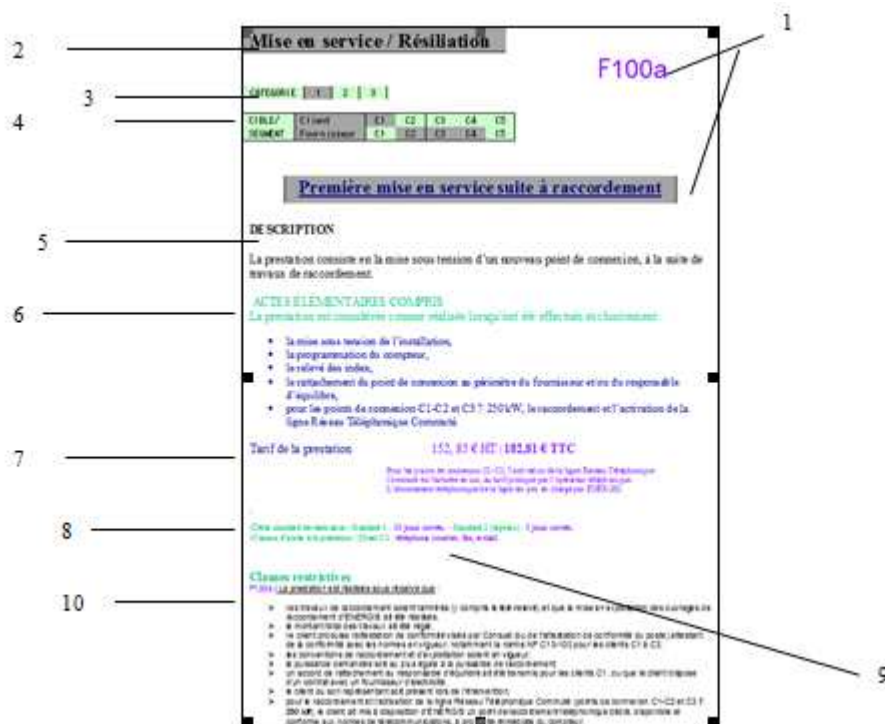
1

2

Mise en service / Résiliation

F100a

3

CATEGORIE 1 2 3

4

| CIBLE/ SEGMENT | Client | C1 | C2 | C3 | C4 | C5 |
|---|---|---|---|---|---|---|
| | Fournisseur | C1 | C2 | C3 | C4 | C5 |

Première mise en service suite à raccordement

5

DESCRIPTION

La prestation consiste en la mise sous tension d'un nouveau point de connexion, à la suite de travaux de raccordement.

6

ACTES ELEMENTAIRES COMPRIS

La prestation est considérée comme réalisée lorsque ont été effectués successivement :

• la mise sous tension de l'installation,
• la programmation du compteur,
• le relevé des index,
• le rattachement du point de connexion au périmètre du fournisseur et/ou du responsable d'équilibre,
• pour les points de connexion C1-C2 et C3 ? 250kW, le raccordement et l'activation de la ligne Réseau Téléphonique Commuté

7

Tarif de la prestation 152, 85 € HT : 182,81 € TTC

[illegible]

8

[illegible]

9

Clauses restrictives
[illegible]

10

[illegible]